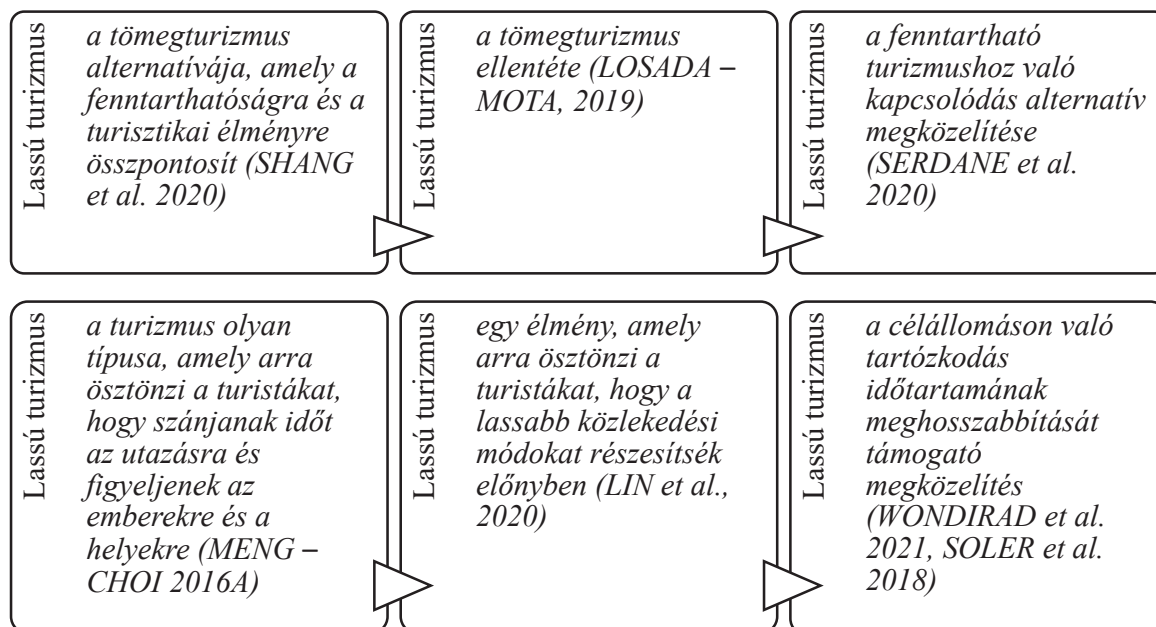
Lassú turizmus

a tömegturizmus alternatívája, amely a fenntarthatóságra és a turisztikai élményre összpontosít (SHANG et al. 2020)

Lassú turizmus

a tömegturizmus ellentéte (LOSADA – MOTA, 2019)

Lassú turizmus

a fenntartható turizmushoz való kapcsolódás alternatív megközelítése (SERDANE et al. 2020)

Lassú turizmus

a turizmus olyan típusa, amely arra ösztönzi a turistákat, hogy szánjanak időt az utazásra és figyeljenek az emberekre és a helyekre (MENG – CHOI 2016A)

Lassú turizmus

egy élmény, amely arra ösztönzi a turistákat, hogy a lassabb közlekedési módokat részesítsék előnyben (LIN et al., 2020)

Lassú turizmus

a célállomáson való tartózkodás időtartamának meghosszabbítását támogató megközelítés (WONDIRAD et al. 2021, SOLER et al. 2018)